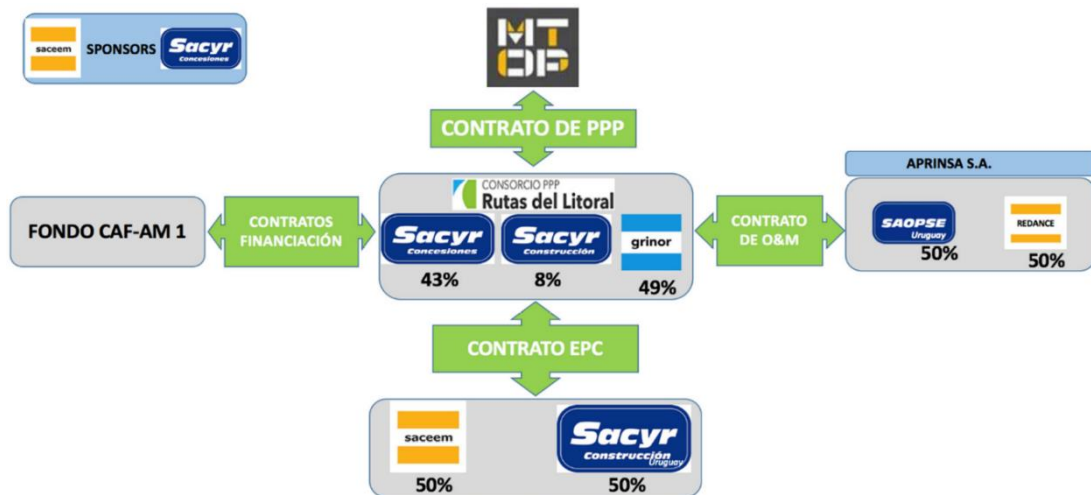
saceem SPONSORS Sacyr Concesiones

MT OP

CONTRATO DE PPP

APRINSA S.A.

FONDO CAF-AM 1

CONTRATOS FINANCIACIÓN

CONSORCIO PPP Rutas del Litoral

Sacyr Concesiones 43%

Sacyr Construcción 8%

grinor 49%

CONTRATO DE O&M

SAOPSE Uruguay 50%

REDANCE 50%

CONTRATO EPC

saceem 50%

Sacyr Construcción Uruguay 50%